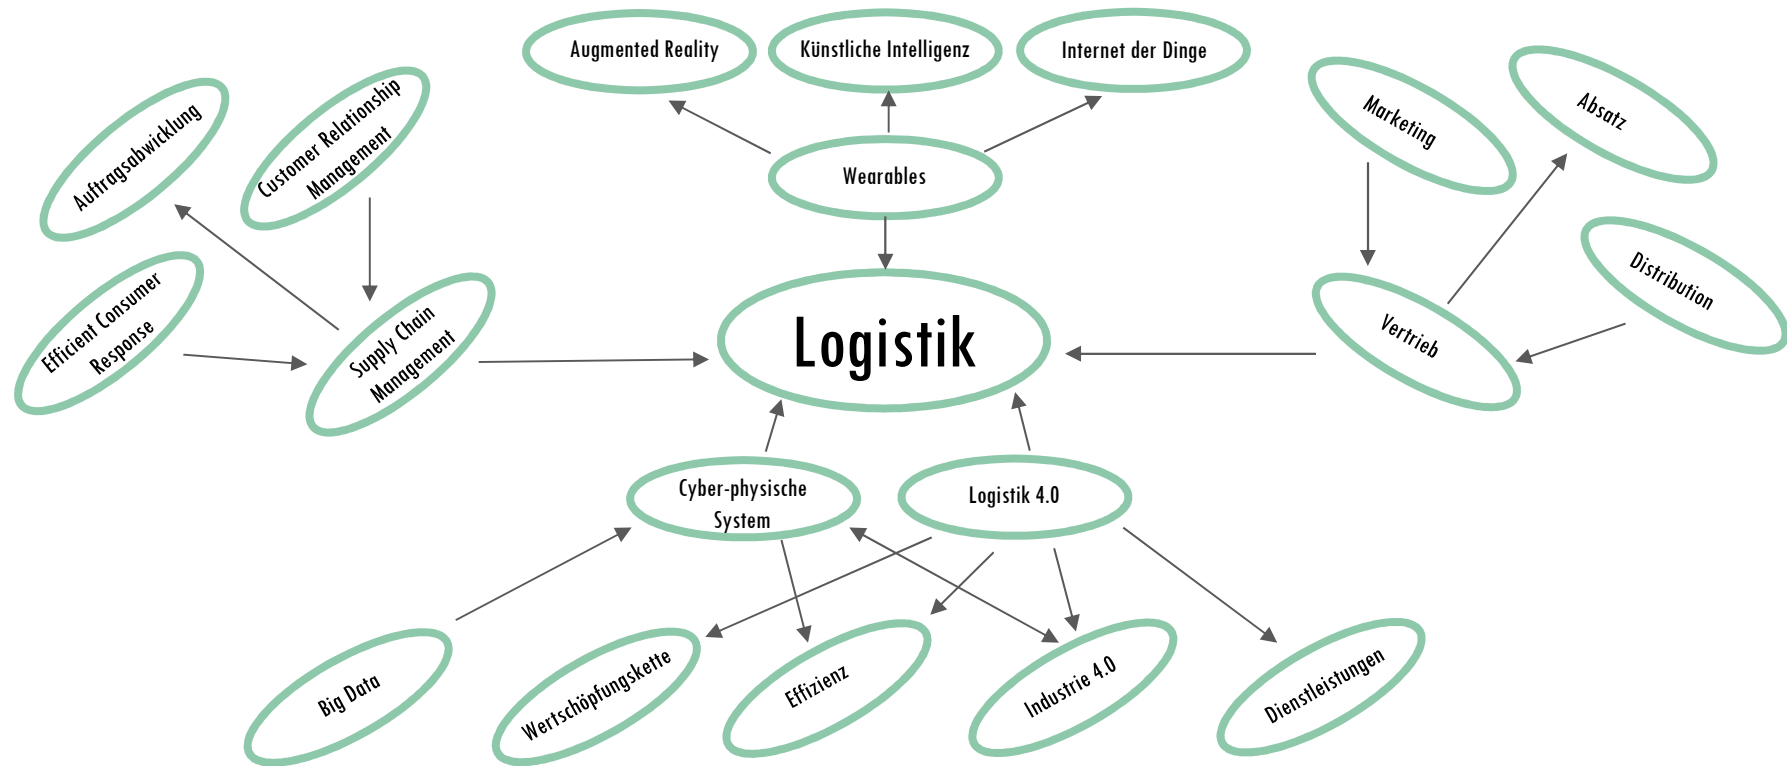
Augmented Reality

Künstliche Intelligenz

Internet der Dinge

Auftragsabwicklung

Customer Relationship Management

Wearables

Marketing

Absatz

Efficient Consumer Response

Supply Chain Management

Logistik

Distribution

Vertrieb

Cyber-physische System

Logistik 4.0

Big Data

Wertschöpfungskette

Effizienz

Industrie 4.0

Dienstleistungen